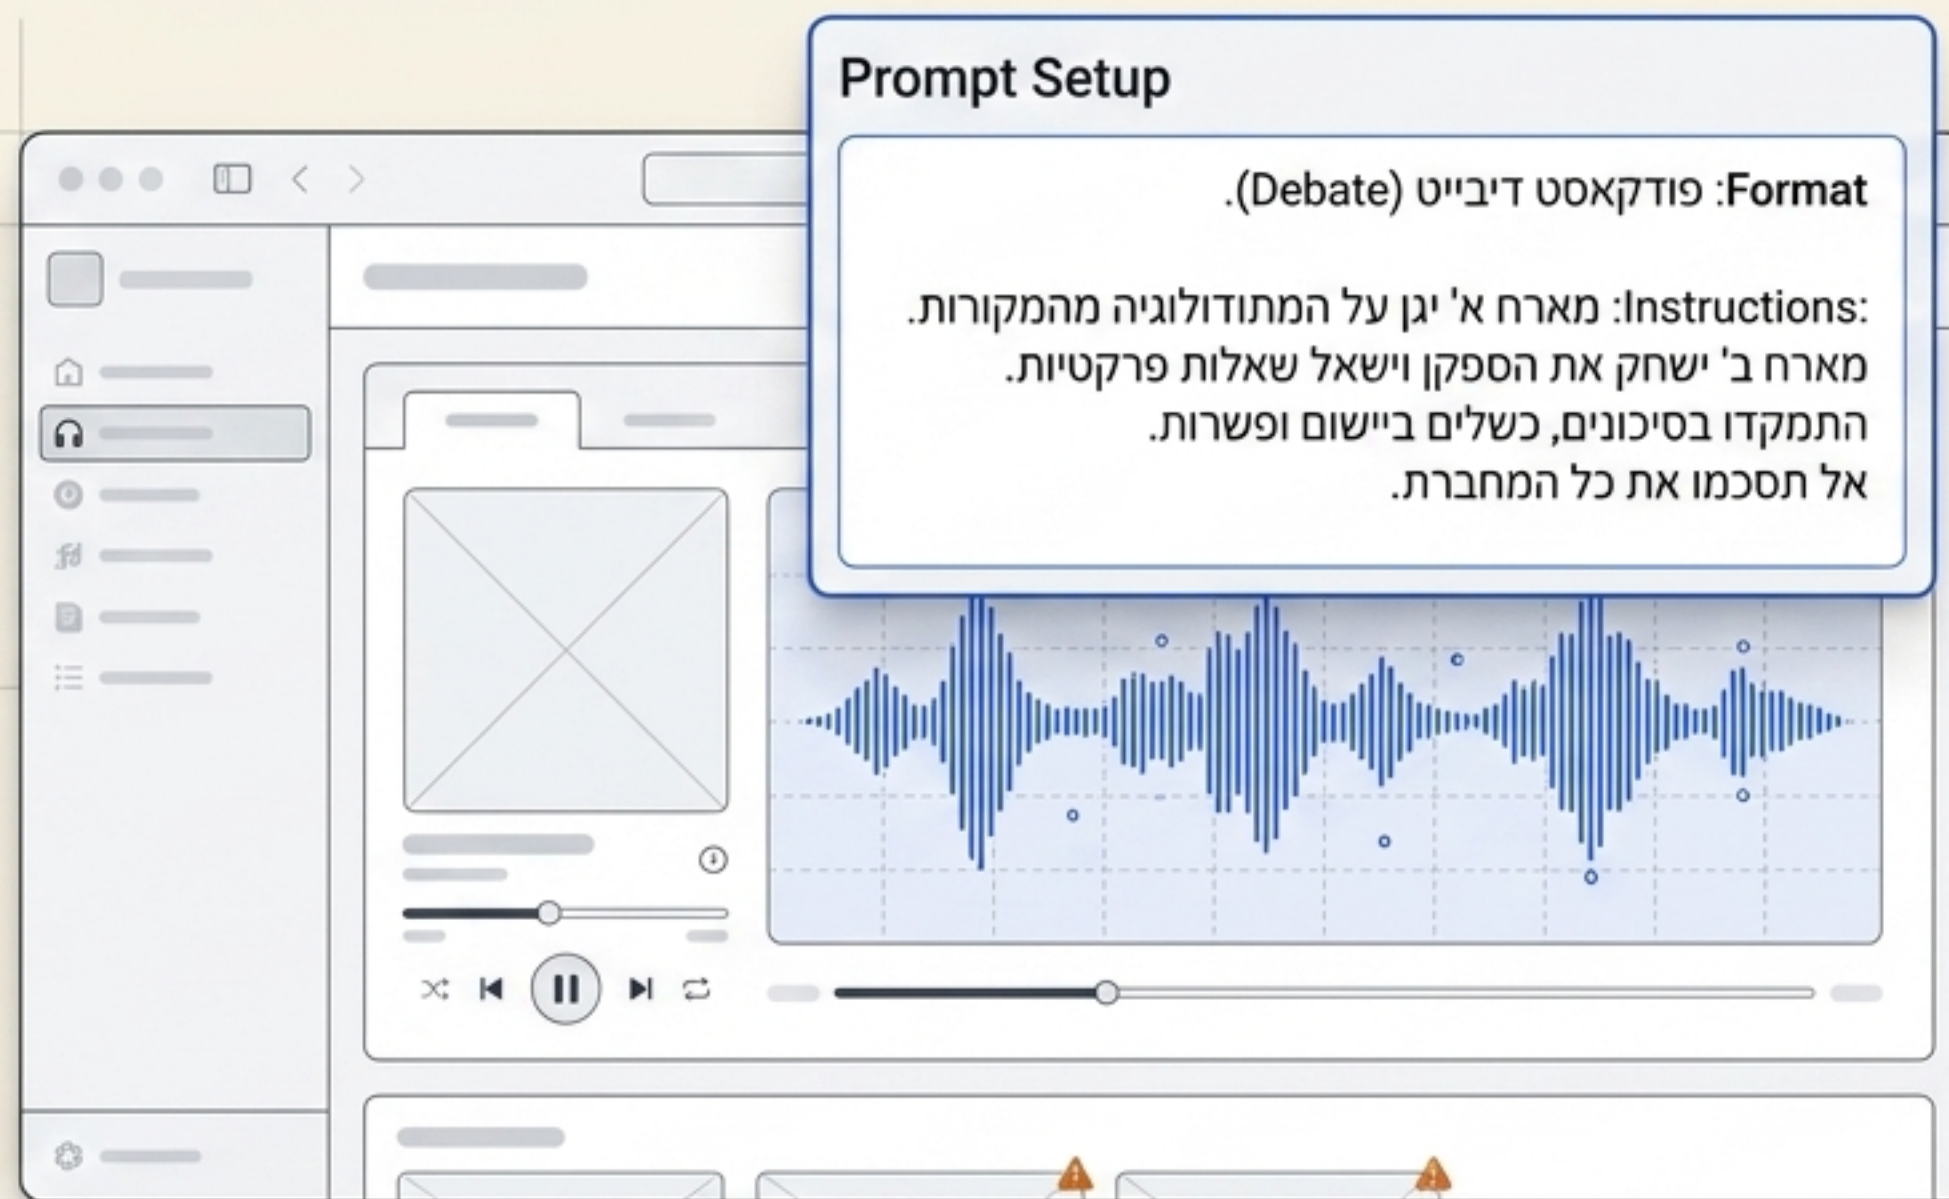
Prompt Setup

Format: פודקאסט דיבייט (Debate).

Instructions: מארח א' יגן על המתודולוגיה מהמקורות.
מארח ב' ישחק את הספקן וישאל שאלות פרקטיות.
התמקדו בסיכונים, כשלים ביישום ופשרות.
אל תסכמו את כל המחברת.